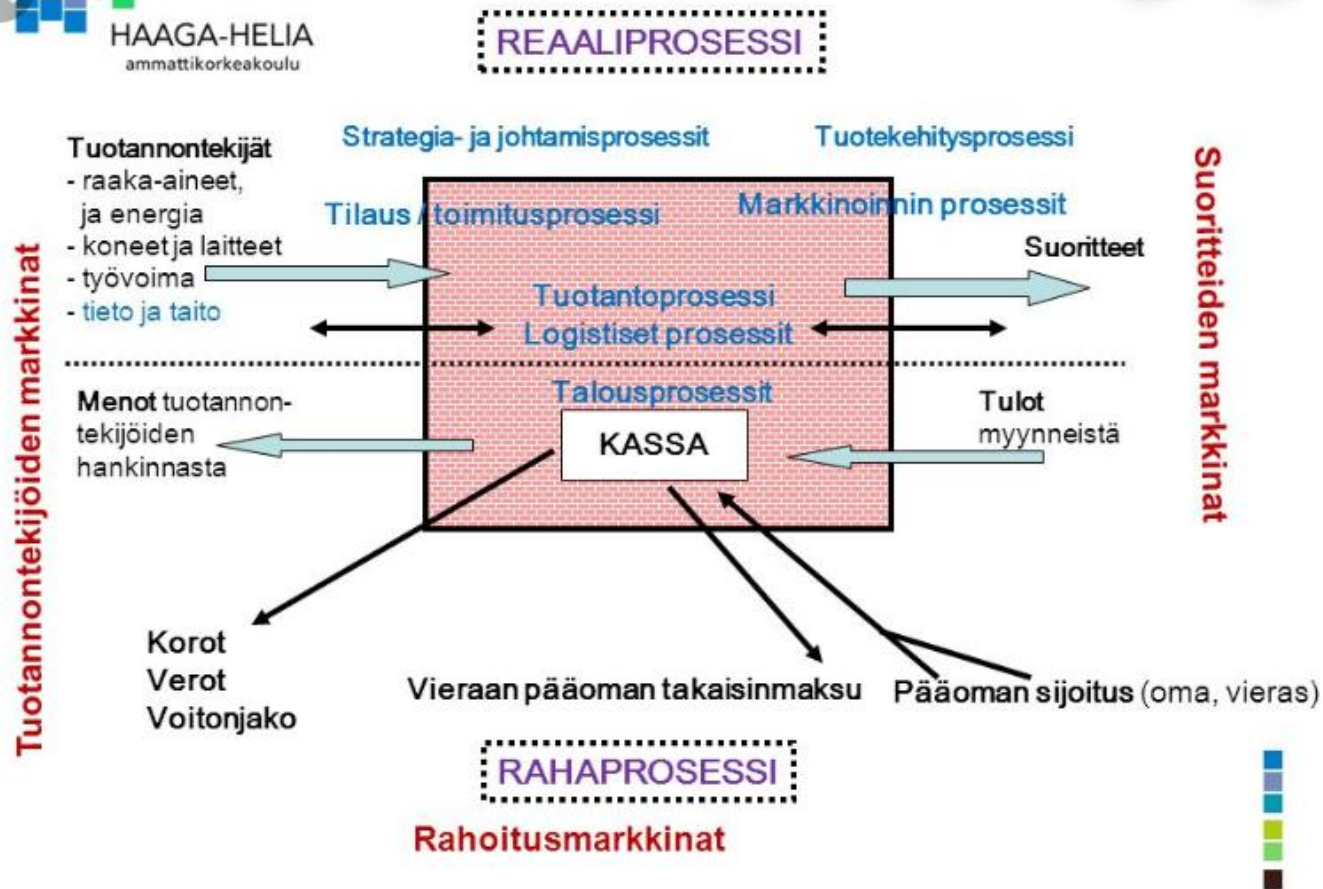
HAAGA-HELIA
ammattikorkeakoulu

REAALIPROSESSI

Tuotannontekijät
- raaka-aineet, ja energia
- koneet ja laitteet
- työvoima
- tieto ja taito

Strategia- ja johtamisprosessit

Tuotekehitysprosessi

Tilaus / toimitusprosessi

Markkinoinnin prosessit

Suoritteet

Tuotantoprosessi
Logistiset prosessit

Talousprosessit

KASSA

Menot tuotannontekijöiden hankinnasta

Tulot myynneistä

Tuotannontekijöiden markkinat

Suoritteiden markkinat

Korot
Verot
Voitonjako

Vieraan pääoman takaisinmaksu

Pääoman sijoitus (oma, vieras)

RAHAPROSESSI

Rahoitusmarkkinat